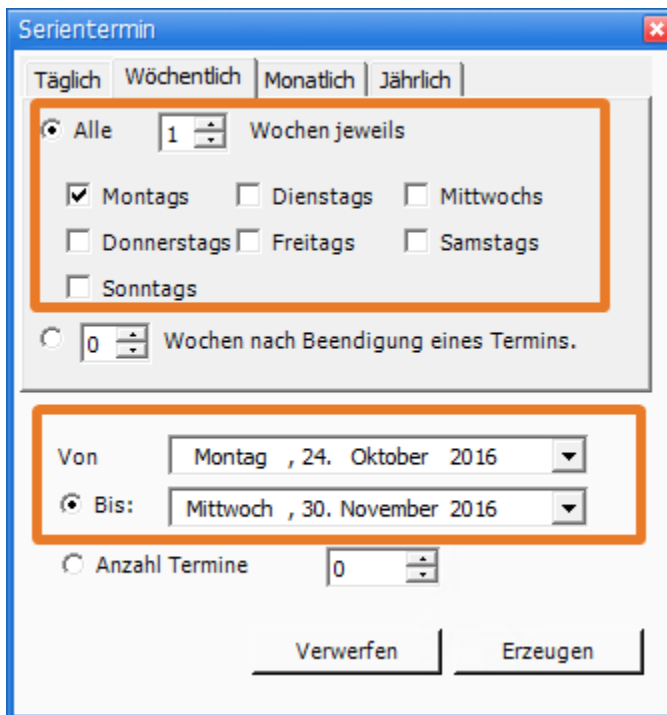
Serientermin

Täglich | Wöchentlich | Monatlich | Jährlich

Alle 1 Wochen jeweils

Montags Dienstags Mittwochs

Donnerstags Freitags Samstags

Sonntags

0 Wochen nach Beendigung eines Termins.

Von Montag , 24. Oktober 2016

Bis: Mittwoch , 30. November 2016

Anzahl Termine 0

Verwerfen Erzeugen